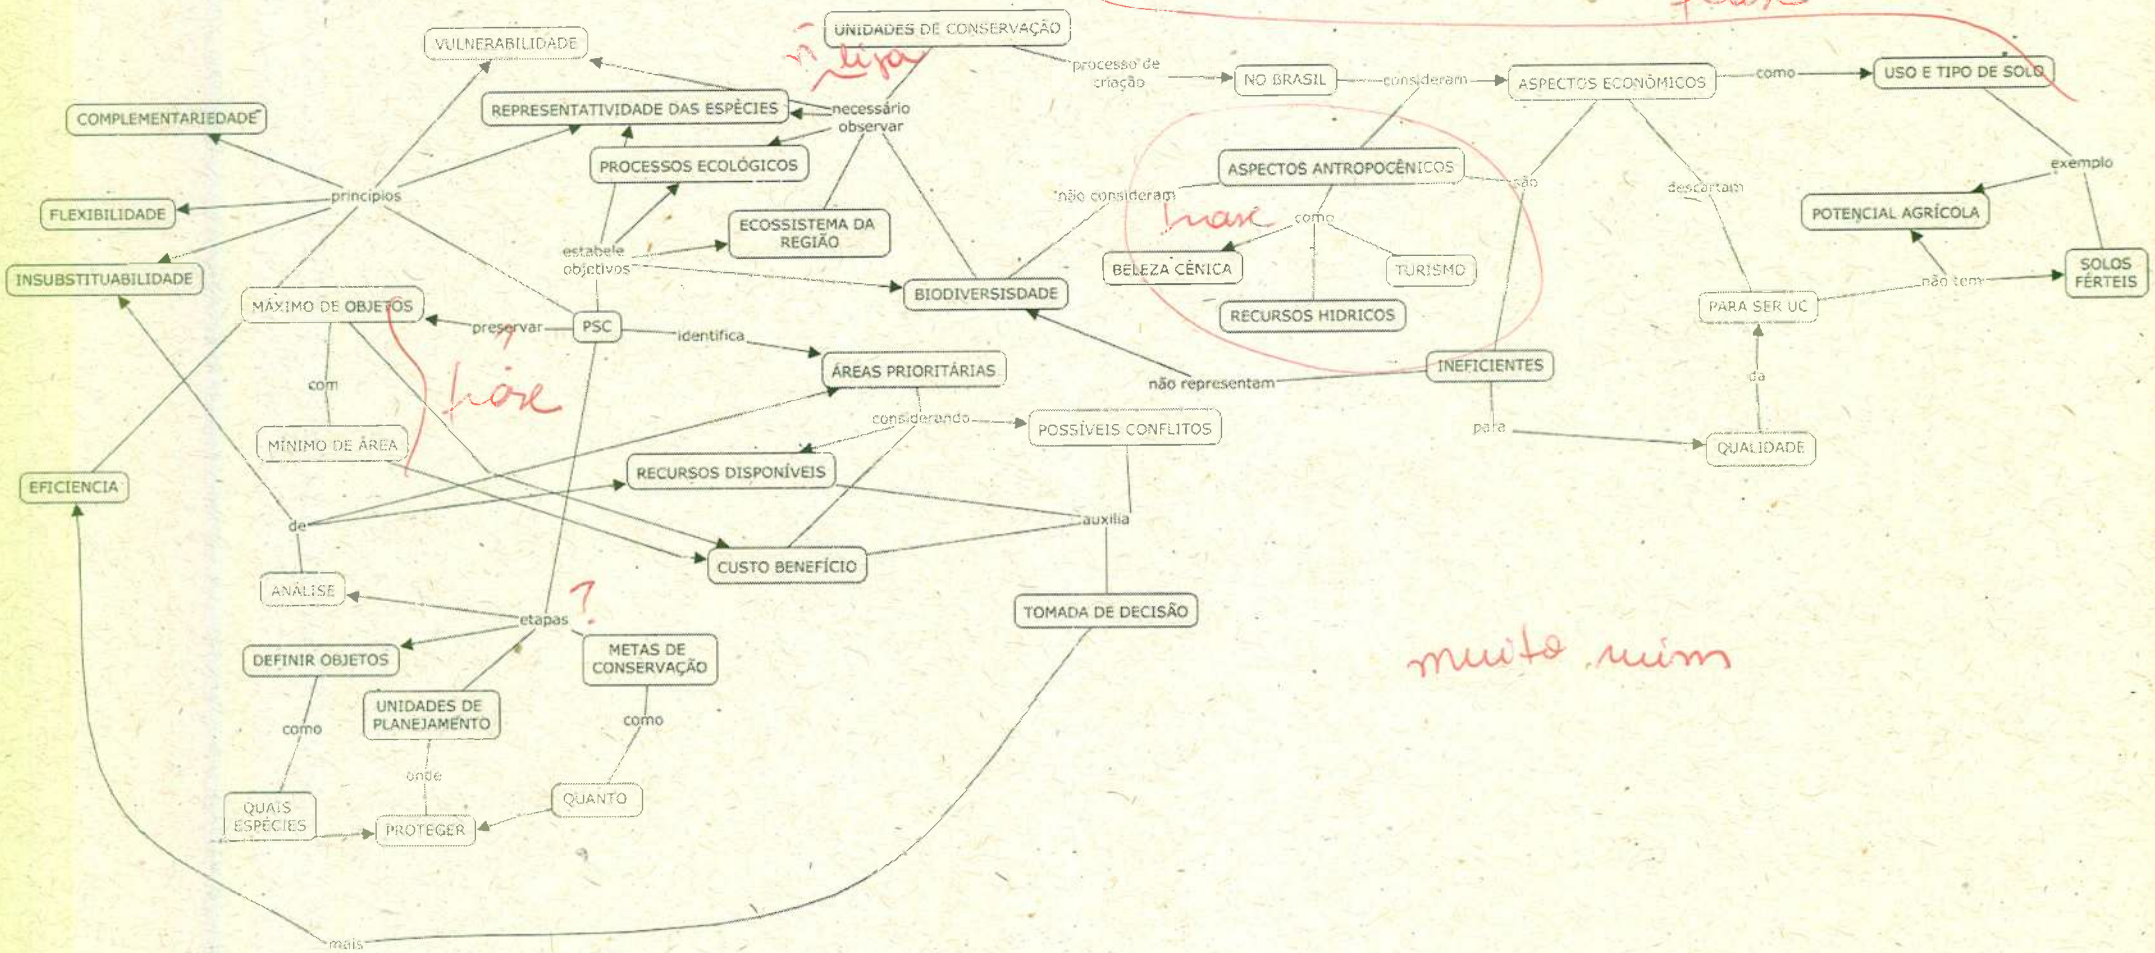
UNIDADES DE CONSERVAÇÃO
processo de criação
NO BRASIL
consideram
ASPECTOS ECONÔMICOS
como
USO E TIPO DE SOLO
VULNERABILIDADE
REPRESENTATIVIDADE DAS ESPÉCIES
necessário observar
ñ liga
COMPLEMENTARIEDADE
PROCESSOS ECOLÓGICOS
ASPECTOS ANTROPOCÊNICOS
não consideram
são
descartam
exemplo
POTENCIAL AGRÍCOLA
princípios
FLEXIBILIDADE
ECOSSISTEMA DA REGIÃO
base
como
estabele objetivos
INSUBSTITUABILIDADE
BELEZA CÊNICA
TURISMO
SOLOS FÉRTEIS
não tem
BIODIVERSISDADE
MÁXIMO DE OBJETOS
RECURSOS HIDRICOS
PARA SER UC
preservar
PSC
identifica
ÁREAS PRIORITÁRIAS
não representam
INEFICIENTES
com
base
da
considerando
POSSÍVEIS CONFLITOS
para
QUALIDADE
MÍNIMO DE ÁREA
RECURSOS DISPONÍVEIS
EFICIENCIA
de
auxilia
CUSTO BENEFÍCIO
ANÁLISE
?
etapas
TOMADA DE DECISÃO
METAS DE CONSERVAÇÃO
DEFINIR OBJETOS
muito ruim
UNIDADES DE PLANEJAMENTO
como
como
onde
QUAIS ESPÉCIES
QUANTO
PROTEGER
mais